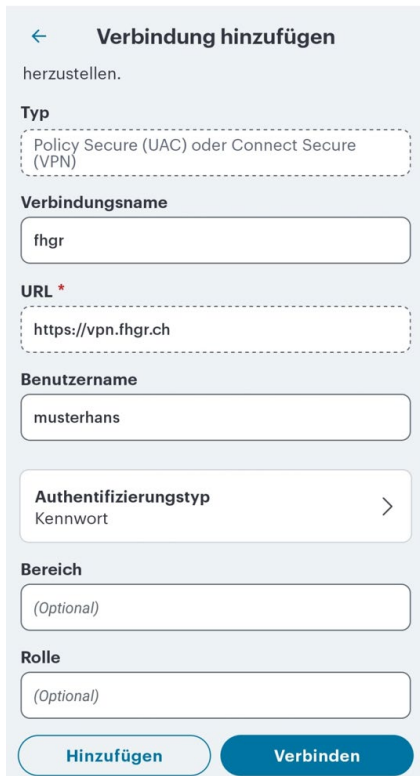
← Verbindung hinzufügen

herzustellen.

Typ

Policy Secure (UAC) oder Connect Secure (VPN)

Verbindungsname

fhgr

URL *

https://vpn.fhgr.ch

Benutzername

musterhans

Authentifizierungstyp
Kennwort

>

Bereich

(Optional)

Rolle

(Optional)

Hinzufügen

Verbinden